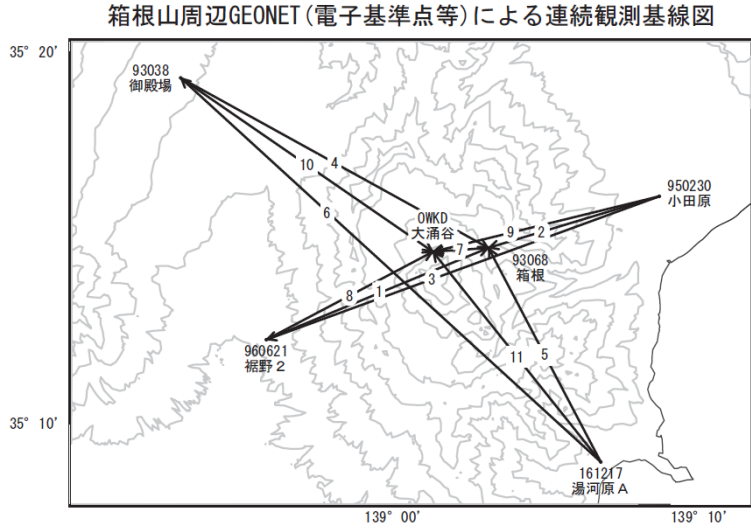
箱根山周辺GEONET(電子基準点等)による連続観測基線図

35° 20′

93038
御殿場

10

4

6

950230
小田原

OWKD
大涌谷

9

2

7

93068
箱根

3

8

1

960621
裾野２

11

5

35° 10′

161217
湯河原Ａ

139° 00′

139° 10′